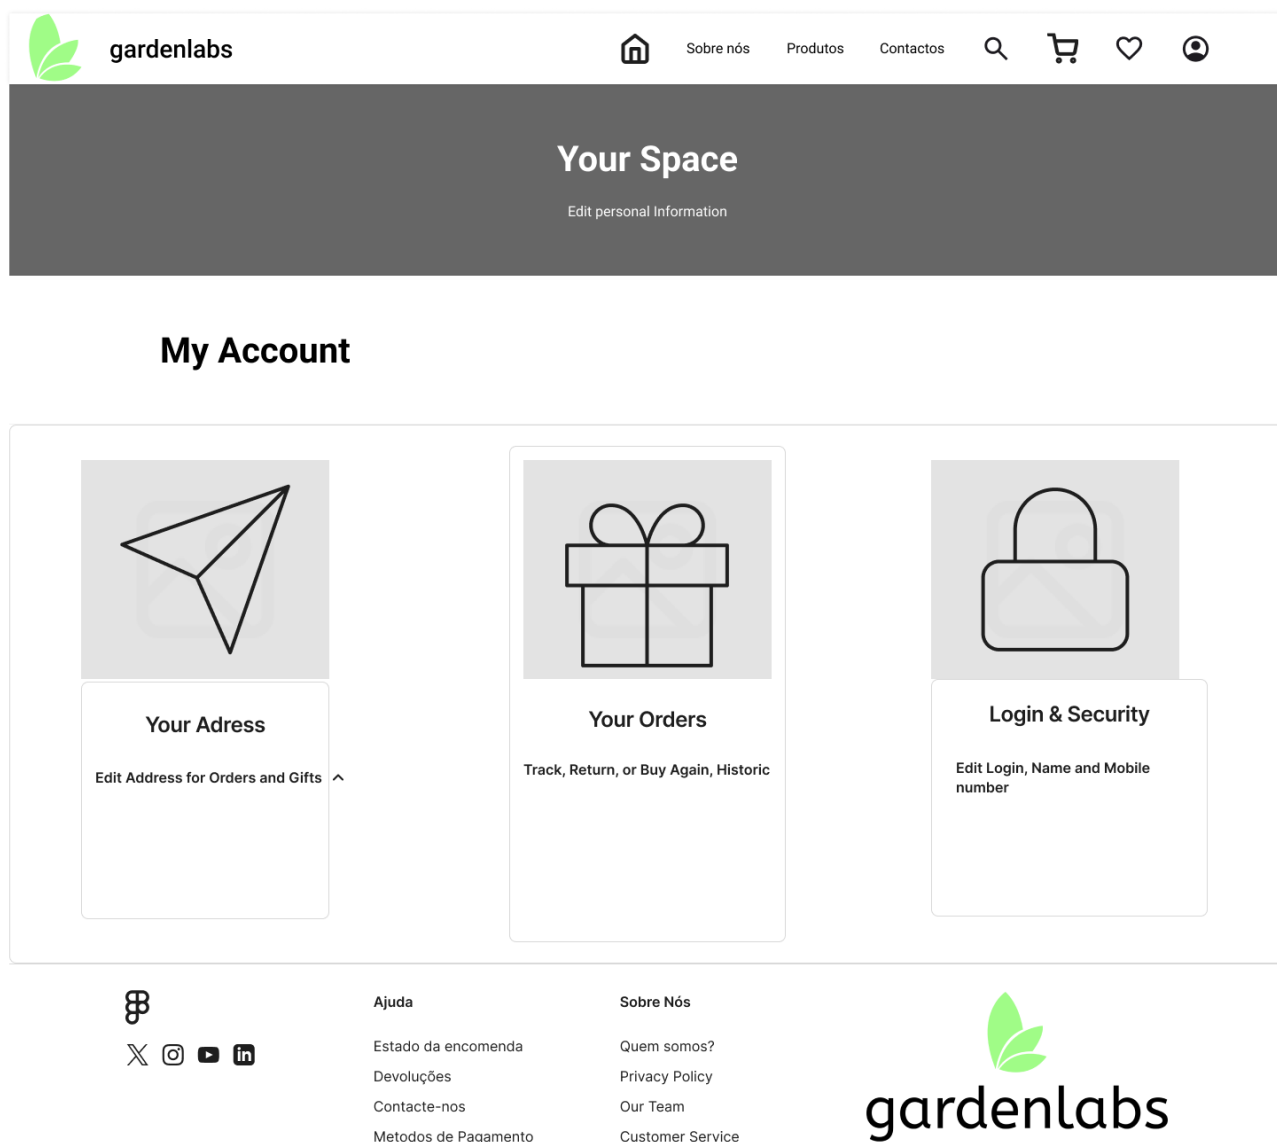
gardenlabs

Sobre nós Produtos Contactos

Your Space

Edit personal Information

My Account

Your Adress

Edit Address for Orders and Gifts

Your Orders

Track, Return, or Buy Again, Historic

Login & Security

Edit Login, Name and Mobile number

Ajuda

Estado da encomenda

Devoluções

Contacte-nos

Metodos de Pagamento

Sobre Nós

Quem somos?

Privacy Policy

Our Team

Customer Service

gardenlabs